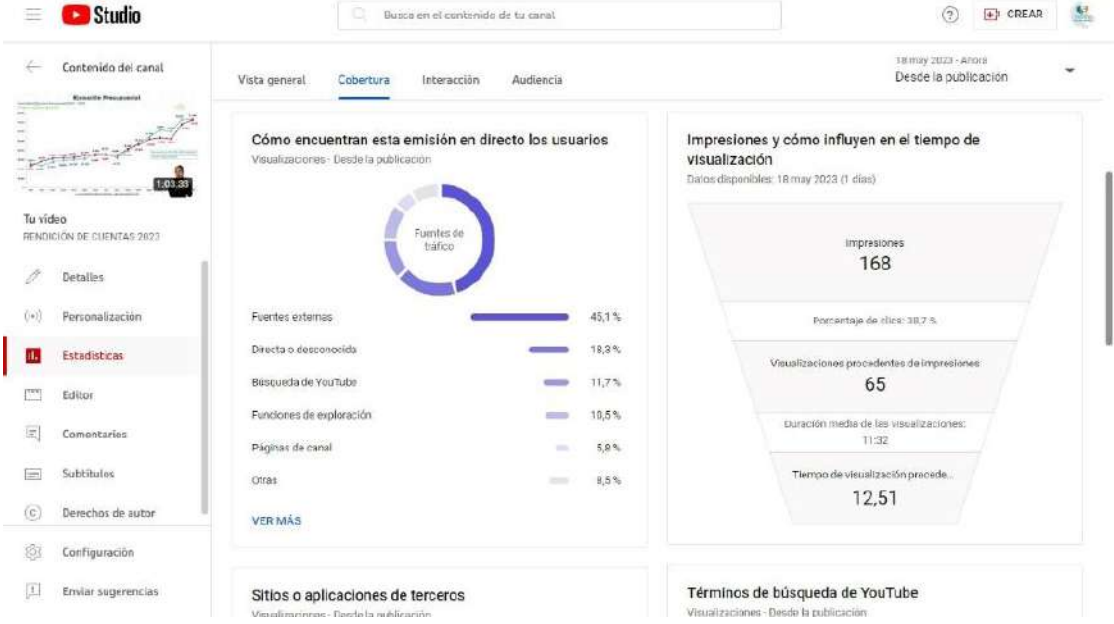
Studio

Busca en el contenido de tu canal

CREAR

Contenido del canal

1:03:33

Tu vídeo
RENDICIÓN DE CUENTAS 2022

Detalles

Personalización

Estadísticas

Editor

Comentarios

Subtítulos

Derechos de autor

Configuración

Enviar sugerencias

Vista general
Cobertura
Interacción
Audiencia

18 may 2023 - Ahora
Desde la publicación

Cómo encuentran esta emisión en directo los usuarios
Visualizaciones · Desde la publicación

Fuentes de tráfico

| | |
|---|---|
| Fuentes externas | 45,1 % |
| Directa o desconocida | 18,3 % |
| Búsqueda de YouTube | 11,7 % |
| Funciones de exploración | 10,5 % |
| Páginas de canal | 5,9 % |
| Otras | 8,5 % |

VER MÁS

Impresiones y cómo influyen en el tiempo de visualización
Datos disponibles: 18 may 2023 (1 días)

Impresiones
168

Porcentaje de clics: 38,7 %

Visualizaciones procedentes de impresiones
65

Duración media de las visualizaciones:
11:32

Tiempo de visualización procede...
12,51

Sitios o aplicaciones de terceros
Visualizaciones · Desde la publicación

Términos de búsqueda de YouTube
Visualizaciones · Desde la publicación